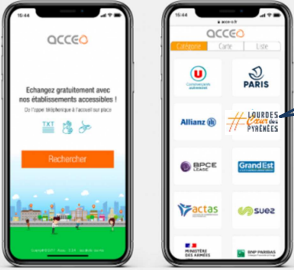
15:44

acceo

Echangez gratuitement avec nos établissements accessibles !

Ou l'appel téléphonique à l'accueil sur place

TXT

Rechercher

15:44

acceo

Catégorie Carte Liste

U Commerçants autrement

PARIS

Allianz

#LOURDES Cœur des PYRÉNÉES

BPCE LEASE

Grand Est

actas

SUEZ

MINISTÈRE DES ARMÉES

BNP PARIBAS